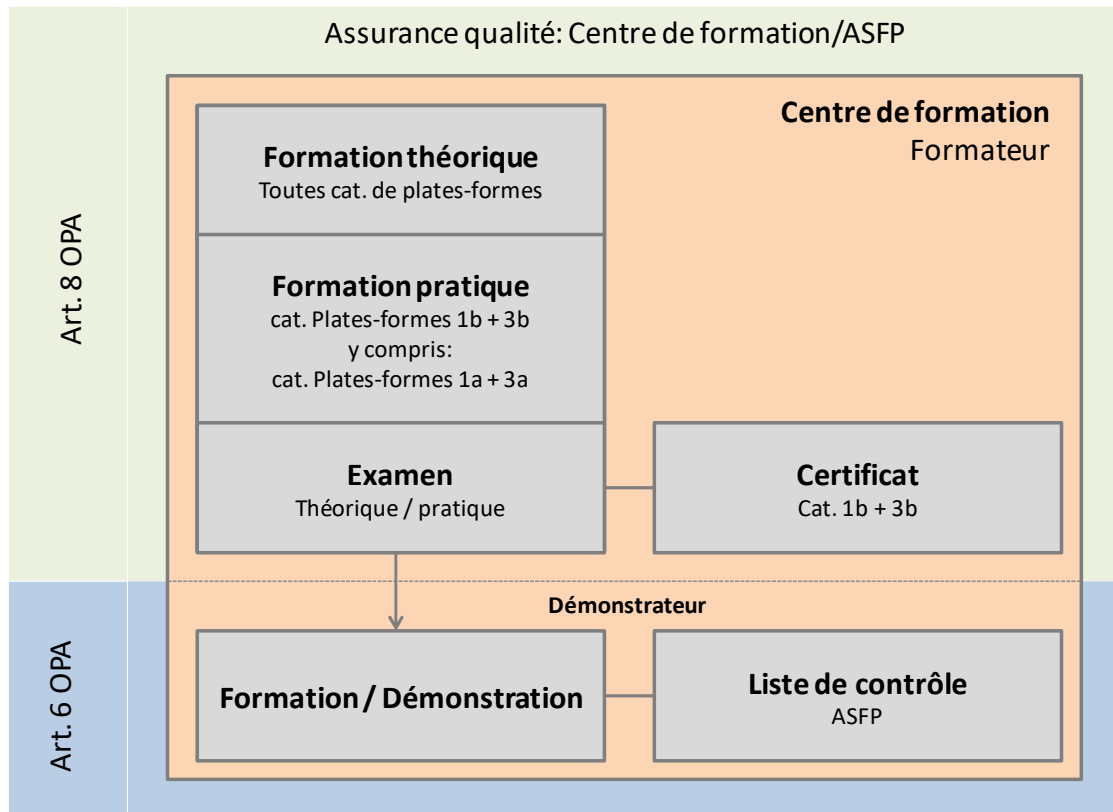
Assurance qualité: Centre de formation/ASFP

Art. 8 OPA

Centre de formation
Formateur

Formation théorique
Toutes cat. de plates-formes

Formation pratique
cat. Plates-formes 1b + 3b
y compris:
cat. Plates-formes 1a + 3a

Examen
Théorique / pratique

Certificat
Cat. 1b + 3b

Art. 6 OPA

Démonstrateur

Formation / Démonstration

Liste de contrôle
ASFP